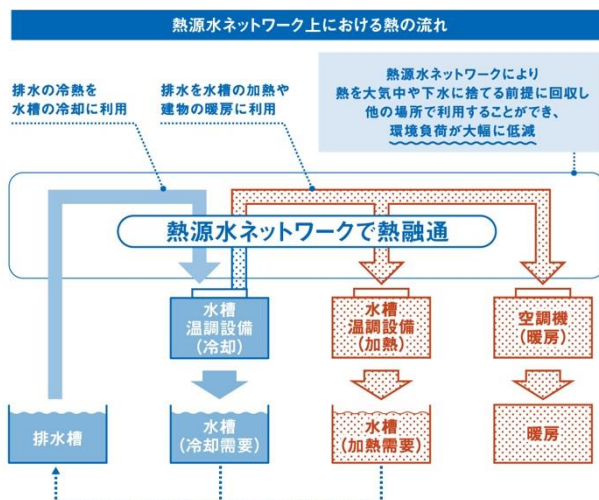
熱源水ネットワーク上における熱の流れ

排水の冷熱を
水槽の冷却に利用

排水を水槽の加熱や
建物の暖房に利用

熱源水ネットワークにより
熱を大気中や下水に捨てる前提に回収し
他の場所で利用することができ、
環境負荷が大幅に低減

熱源水ネットワークで熱融通

水槽
温調設備
(冷却)

水槽
温調設備
(加熱)

空調機
(暖房)

排水槽

水槽
(冷却需要)

水槽
(加熱需要)

暖房